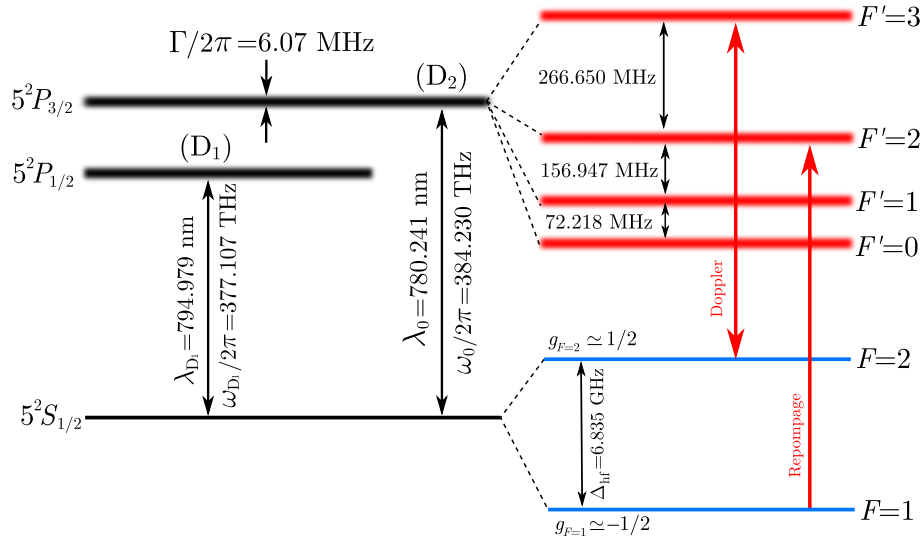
$\Gamma/2\pi = 6.07$ MHz

$5^2P_{3/2}$

(D$_2$)

$5^2P_{1/2}$

(D$_1$)

$\lambda_{D_1}$=794.979 nm

$\omega_{D_1}/2\pi$=377.107 THz

$\lambda_0$=780.241 nm

$\omega_0/2\pi$=384.230 THz

$5^2S_{1/2}$

$F'$=3

266.650 MHz

$F'$=2

156.947 MHz

$F'$=1

72.218 MHz

$F'$=0

Doppler

$g_{F=2} \simeq 1/2$

$F$=2

$\Delta_{hf}$=6.835 GHz

Repompage

$F$=1

$g_{F=1} \simeq -1/2$